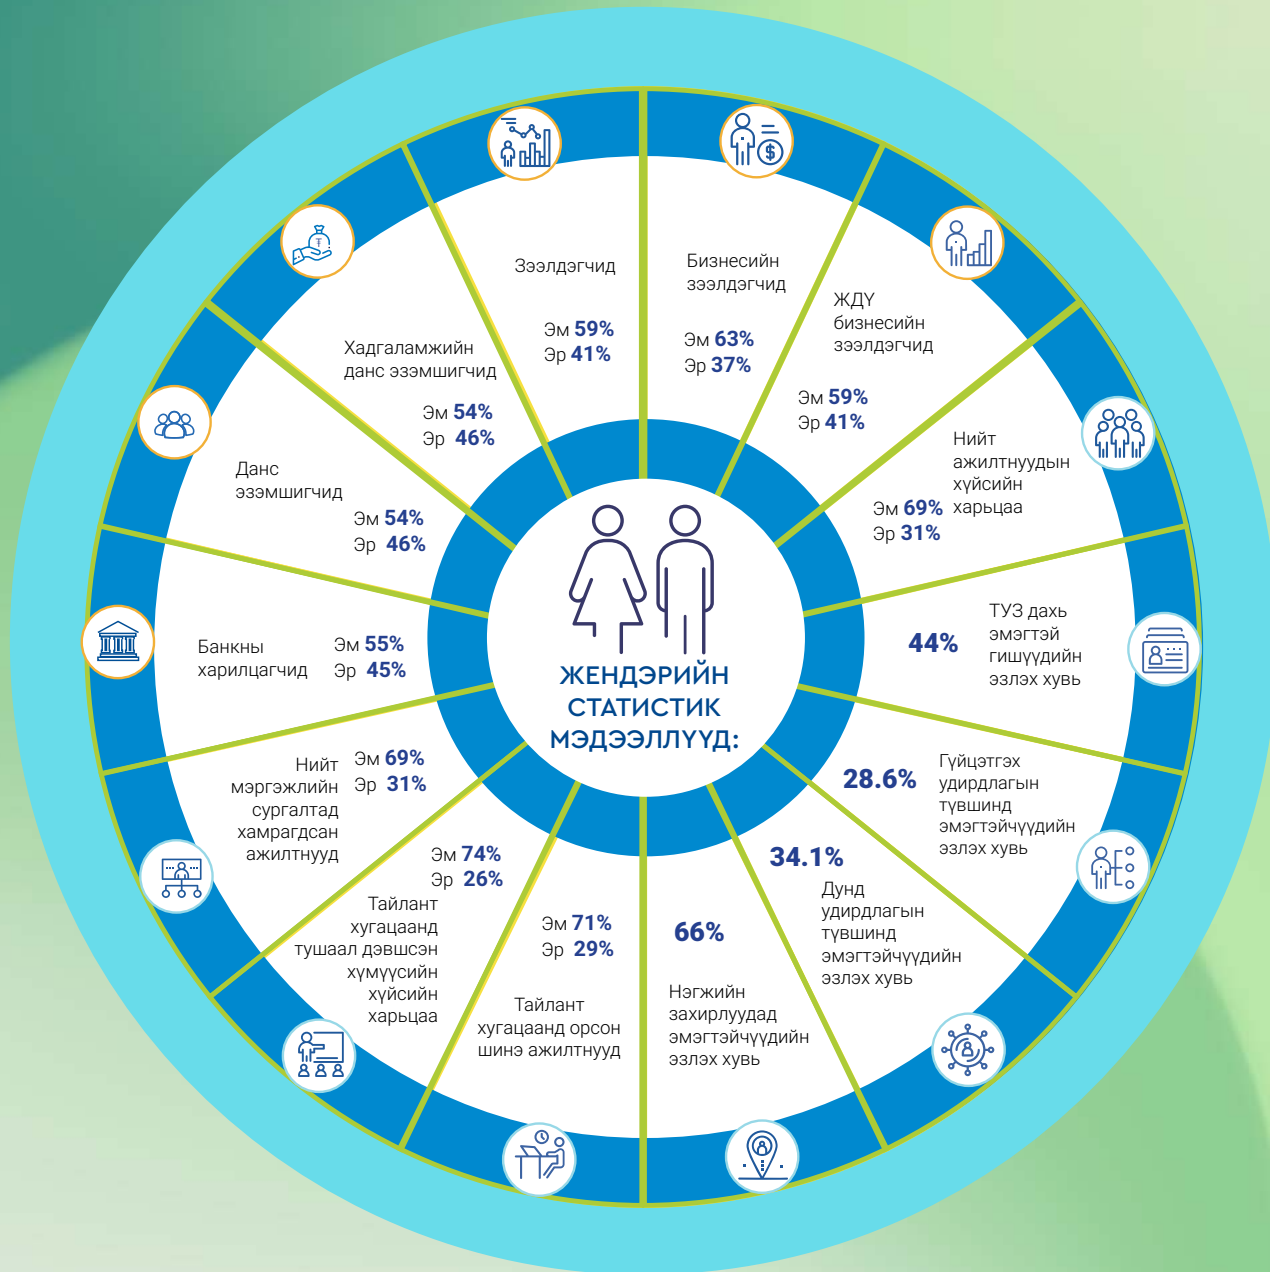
Зээлдэгчид

Эм 59%
Эр 41%

Бизнесийн зээлдэгчид

Эм 63%
Эр 37%

ЖДҮ бизнесийн зээлдэгчид

Эм 59%
Эр 41%

Нийт ажилтнуудын хүйсийн харьцаа

Эм 69%
Эр 31%

44%
ТУЗ дахь эмэгтэй гишүүдийн эзлэх хувь

28.6%
Гүйцэтгэх удирдлагын түвшинд эмэгтэйчүүдийн эзлэх хувь

34.1%
Дунд удирдлагын түвшинд эмэгтэйчүүдийн эзлэх хувь

66%
Нэгжийн захирлуудад эмэгтэйчүүдийн эзлэх хувь

Эм 71%
Эр 29%
Тайлант хугацаанд орсон шинэ ажилтнууд

Эм 74%
Эр 26%
Тайлант хугацаанд тушаал дэвшсэн хүмүүсийн хүйсийн харьцаа

Нийт мэргэжлийн сургалтад хамрагдсан ажилтнууд
Эм 69%
Эр 31%

Банкны харилцагчид
Эм 55%
Эр 45%

Данс эзэмшигчид
Эм 54%
Эр 46%

Хадгаламжийн данс эзэмшигчид
Эм 54%
Эр 46%

ЖЕНДЭРИЙН СТАТИСТИК МЭДЭЭЛЛҮҮД: